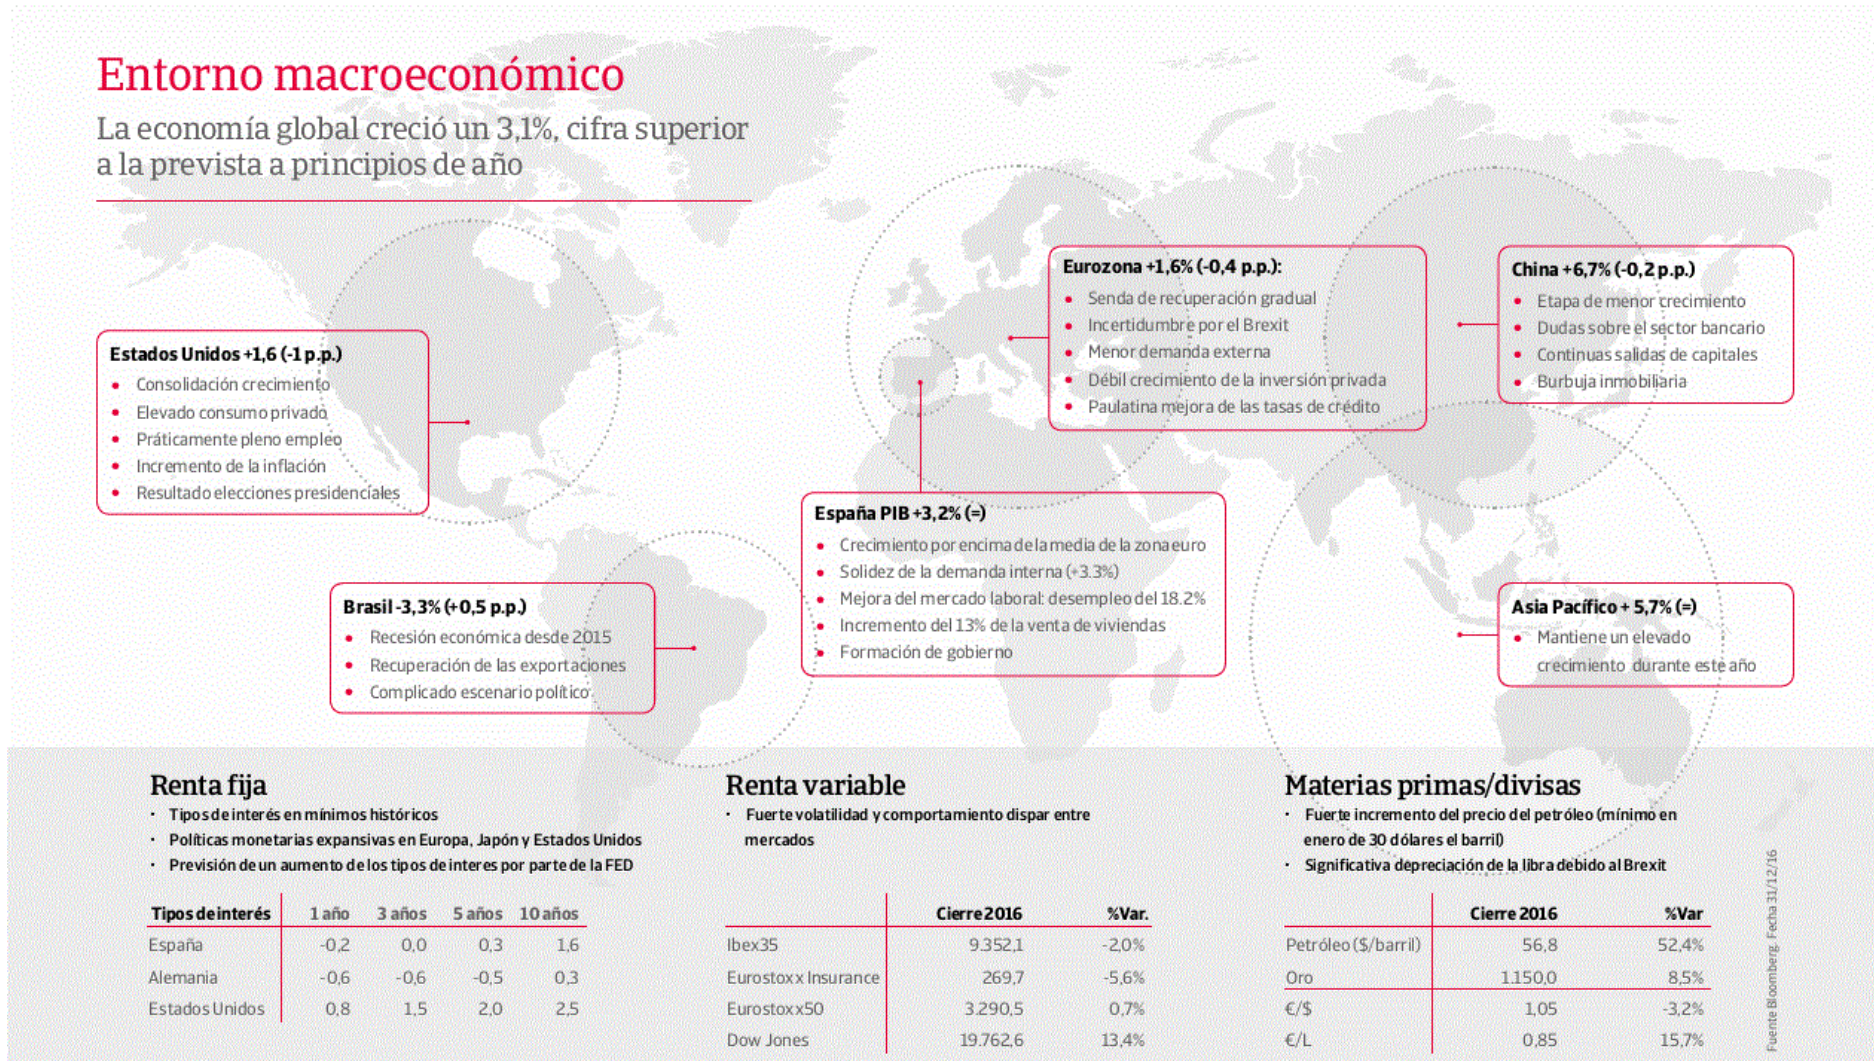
Entorno macroeconómico

La economía global creció un 3,1%, cifra superior a la prevista a principios de año

Estados Unidos +1,6 (-1 p.p.)
- Consolidación crecimiento
- Elevado consumo privado
- Práticamente pleno empleo
- Incremento de la inflación
- Resultado elecciones presidenciales

Eurozona +1,6% (-0,4 p.p.):
- Senda de recuperación gradual
- Incertidumbre por el Brexit
- Menor demanda externa
- Débil crecimiento de la inversión privada
- Paulatina mejora de las tasas de crédito

China +6,7% (-0,2 p.p.)
- Etapa de menor crecimiento
- Dudas sobre el sector bancario
- Continuas salidas de capitales
- Burbuja inmobiliaria

España PIB +3,2% (=)
- Crecimiento por encima de la media de la zona euro
- Solidez de la demanda interna (+3.3%)
- Mejora del mercado laboral: desempleo del 18.2%
- Incremento del 13% de la venta de viviendas
- Formación de gobierno

Brasil -3,3% (+0,5 p.p.)
- Recesión económica desde 2015
- Recuperación de las exportaciones
- Complicado escenario político

Asia Pacífico + 5,7% (=)
- Mantiene un elevado crecimiento durante este año

Renta fija
- Tipos de interés en mínimos históricos
- Políticas monetarias expansivas en Europa, Japón y Estados Unidos
- Previsión de un aumento de los tipos de interes por parte de la FED

| Tipos de interés | 1 año | 3 años | 5 años | 10 años |
|---|---|---|---|---|
| España | -0,2 | 0,0 | 0,3 | 1,6 |
| Alemania | -0,6 | -0,6 | -0,5 | 0,3 |
| Estados Unidos | 0,8 | 1,5 | 2,0 | 2,5 |

Renta variable
- Fuerte volatilidad y comportamiento dispar entre mercados

| | Cierre 2016 | %Var. |
|---|---|---|
| Ibex35 | 9.352,1 | -2,0% |
| Eurostoxx Insurance | 269,7 | -5,6% |
| Eurostoxx50 | 3.290,5 | 0,7% |
| Dow Jones | 19.762,6 | 13,4% |

Materias primas/divisas
- Fuerte incremento del precio del petróleo (mínimo en enero de 30 dólares el barril)
- Significativa depreciación de la libra debido al Brexit

| | Cierre 2016 | %Var |
|---|---|---|
| Petróleo ($/barril) | 56,8 | 52,4% |
| Oro | 1.150,0 | 8,5% |
| €/$ | 1,05 | -3,2% |
| €/L | 0,85 | 15,7% |

Fuente Bloomberg. Fecha 31/12/16